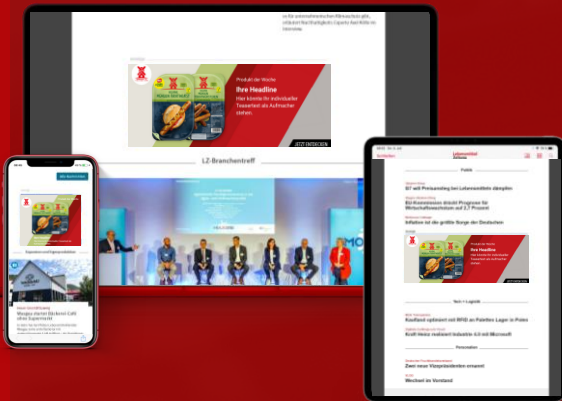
Produkt der Woche
Ihre Headline
Hier könnte Ihr individueller Teasertext als Aufmacher stehen.
JETZT ENTDECKEN

LZ-Branchentreff

Politik

Inflation ist die größte Sorge der Deutschen

Produkt der Woche
Ihre Headline

Tech + Logistik

Kaufland optimiert mit RFID an Paletten Lager in Polen

Kraft Heinz realisiert Industrie 4.0 mit Microsoft

Personalien

Zwei neue Vizepräsidenten ernannt

Wechsel im Vorstand